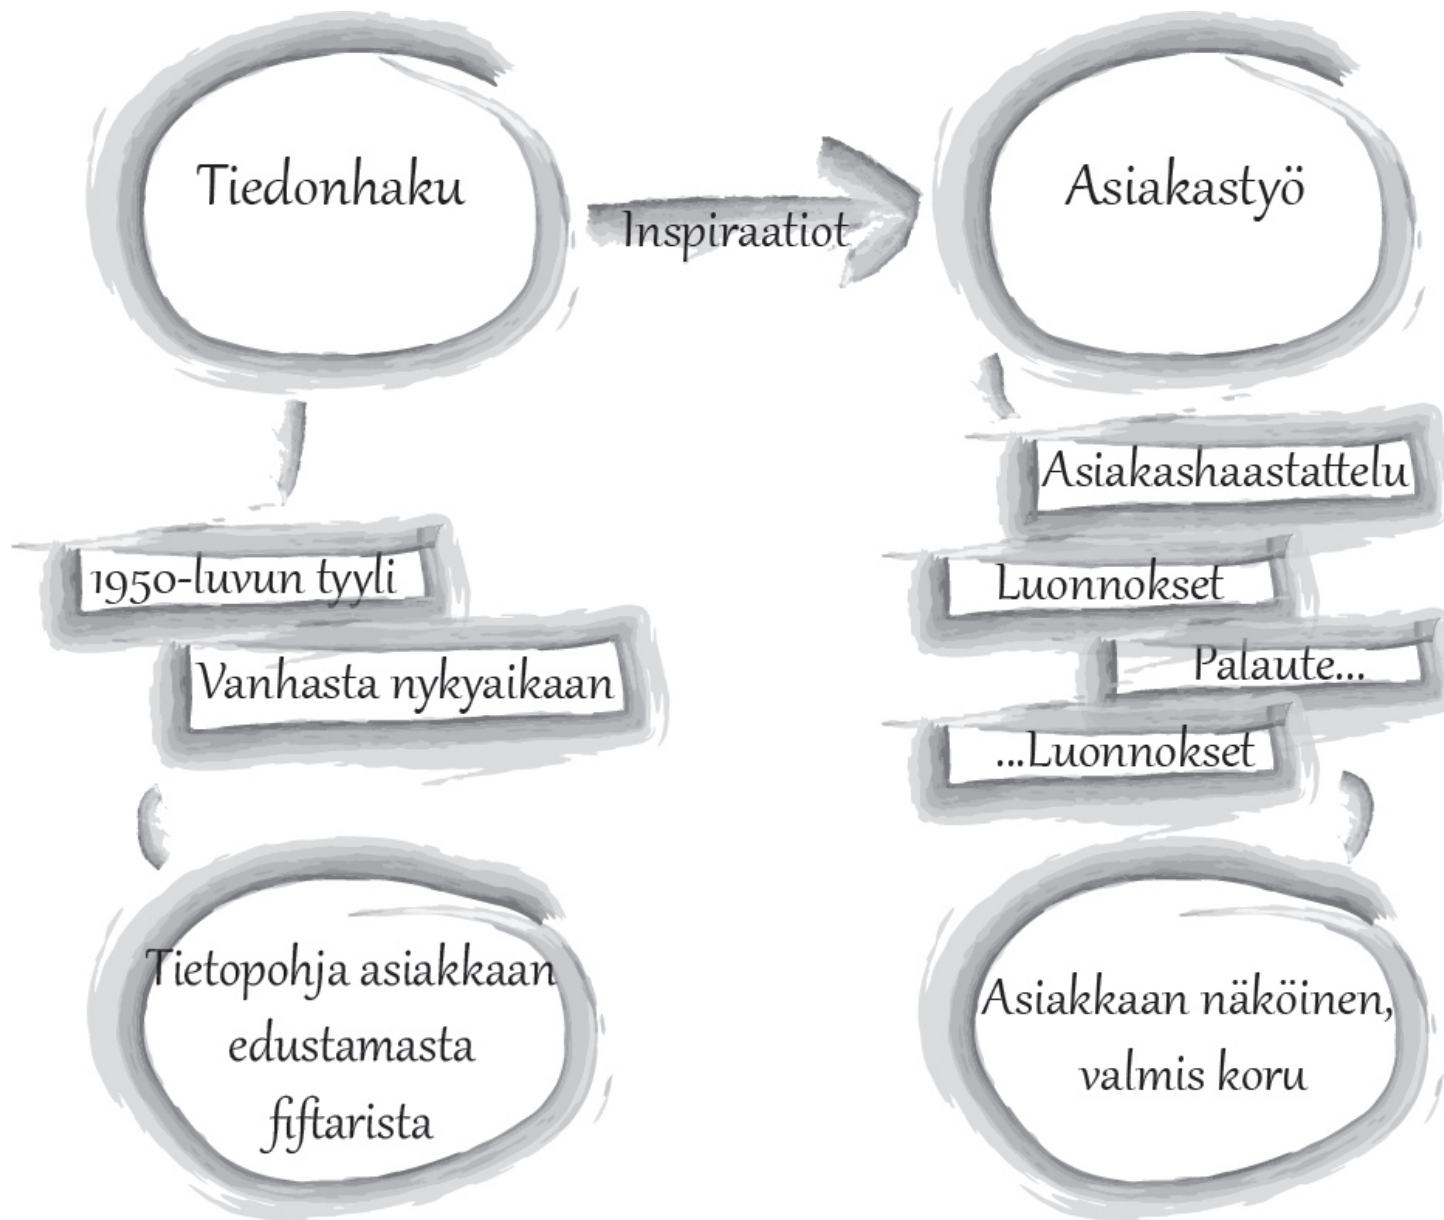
Tiedonhaku

Inspiraatiot

Asiakastyö

1950-luvun tyyli

Vanhasta nykyaikaan

Tietopohja asiakkaan edustamasta fiftarista

Asiakashaastattelu

Luonnokset

Palaute...

...Luonnokset

Asiakkaan näköinen, valmis koru